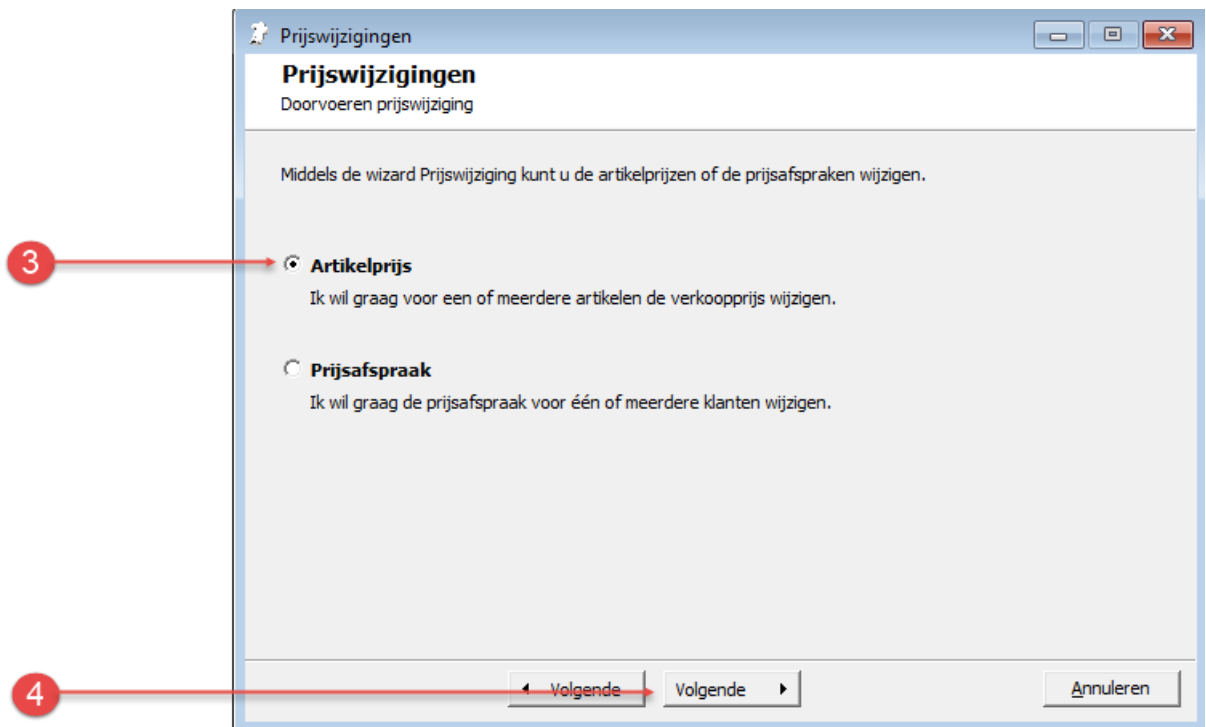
Prijswijzigingen

Prijswijzigingen
Doorvoeren prijswijziging

Middels de wizard Prijswijziging kunt u de artikelprijzen of de prijsafspraken wijzigen.

3

Artikelprijs
Ik wil graag voor een of meerdere artikelen de verkoopprijs wijzigen.

Prijsafspraak
Ik wil graag de prijsafspraak voor één of meerdere klanten wijzigen.

4

Volgende

Volgende

Annuleren